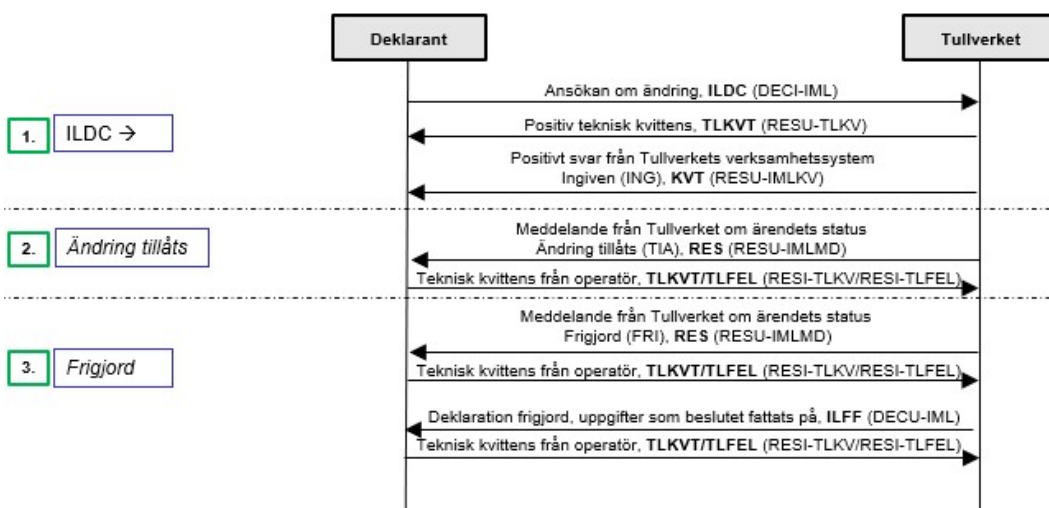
Deklarant

Tullverket

Ansökan om ändring, **ILDC** (DECI-IML)

1. ILDC →

Positiv teknisk kvittens, **TLKVT** (RESU-TLKV)

Positivt svar från Tullverkets verksamhetssystem Ingiven (ING), **KVT** (RESU-IMLKV)

Meddelande från Tullverket om ärendets status Ändring tillåts (TIA), **RES** (RESU-IMLMD)

2. Ändring tillåts

Teknisk kvittens från operatör, **TLKVT/TLFEL** (RESI-TLKV/RESI-TLFEL)

Meddelande från Tullverket om ärendets status Frigjord (FRI), **RES** (RESU-IMLMD)

3. Frigjord

Teknisk kvittens från operatör, **TLKVT/TLFEL** (RESI-TLKV/RESI-TLFEL)

Deklaration frigjord, uppgifter som beslutet fattats på, **ILFF** (DECU-IML)

Teknisk kvittens från operatör, **TLKVT/TLFEL** (RESI-TLKV/RESI-TLFEL)